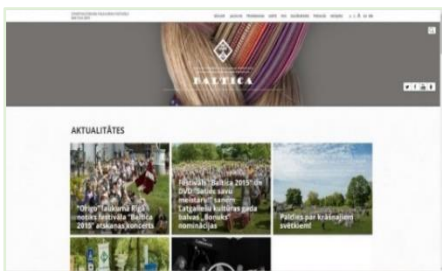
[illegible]

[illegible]

BALTICA

AKTUALITĀTES

"Orgo" Laukumā Rīgā notiks festivāla "Baltica 2015" atskaņas koncerts

Festivāla "Baltica 2015" DVD "Satiec savu meistaru!" saņem Latgaliešu kultūras gada balvas "Boņuks" nominācijas

Paldies par krāšņajiem svētkiem!